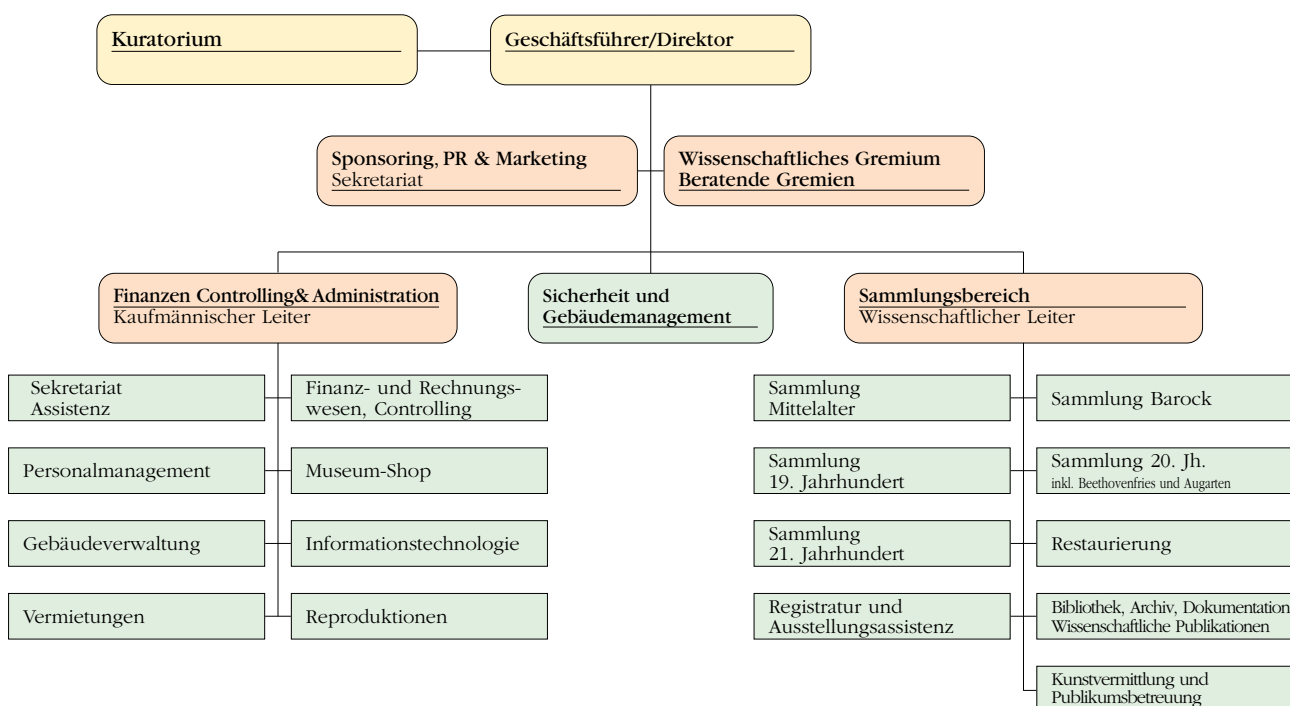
Kuratorium

Geschäftsführer/Direktor

Sponsoring, PR & Marketing
Sekretariat

Wissenschaftliches Gremium
Beratende Gremien

Finanzen Controlling& Administration
Kaufmännischer Leiter

Sicherheit und Gebäudemanagement

Sammlungsbereich
Wissenschaftlicher Leiter

Sekretariat Assistenz

Finanz- und Rechnungswesen, Controlling

Personalmanagement

Museum-Shop

Gebäudeverwaltung

Informationstechnologie

Vermietungen

Reproduktionen

Sammlung Mittelalter

Sammlung Barock

Sammlung 19. Jahrhundert

Sammlung 20. Jh.
inkl. Beethovenfries und Augarten

Sammlung 21. Jahrhundert

Restaurierung

Registratur und Ausstellungsassistenz

Bibliothek, Archiv, Dokumentation
Wissenschaftliche Publikationen

Kunstvermittlung und Publikumsbetreuung